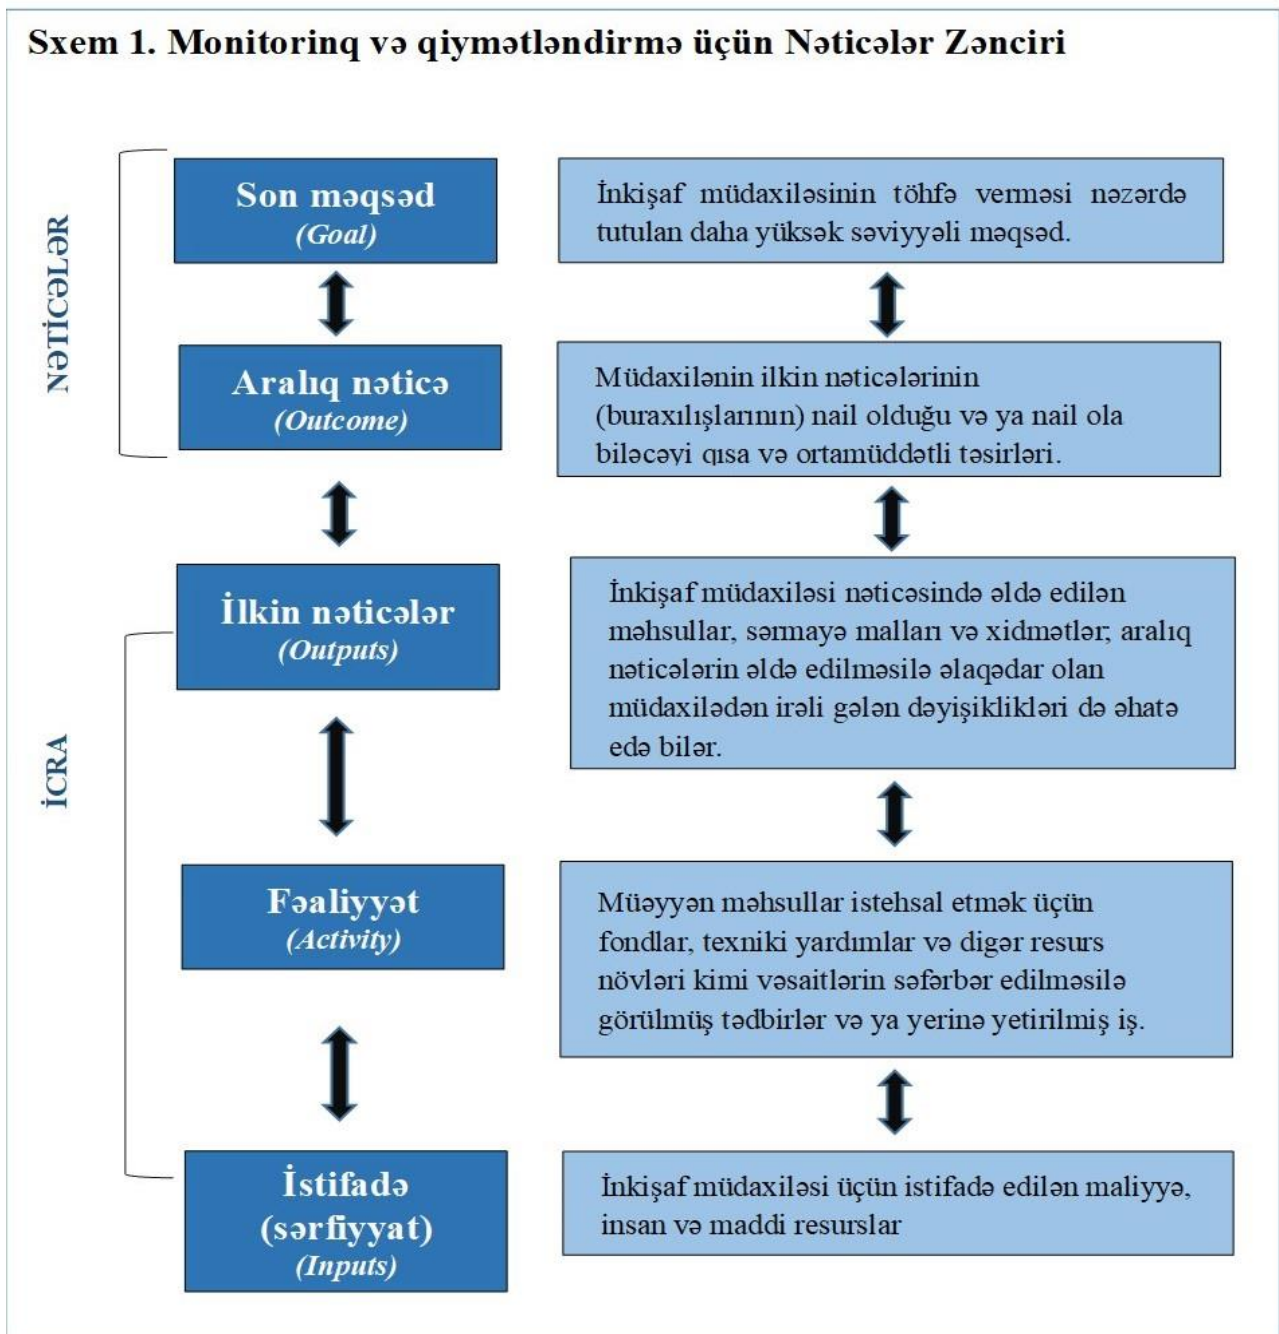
Sxem 1. Monitorinq və qiymətləndirmə üçün Nəticələr Zənciri

NƏTİCƏLƏR

Son məqsəd
(Goal)

İnkişaf müdaxiləsinin töhfə verməsi nəzərdə tutulan daha yüksək səviyyəli məqsəd.

Aralıq nəticə
(Outcome)

Müdaxilənin ilkin nəticələrinin (buraxılışlarının) nail olduğu və ya nail ola biləcəyi qısa və ortamüddətli təsirləri.

İCRA

İlkin nəticələr
(Outputs)

İnkişaf müdaxiləsi nəticəsində əldə edilən məhsullar, sərmayə malları və xidmətlər, aralıq nəticələrin əldə edilməsilə əlaqədar olan müdaxilədən irəli gələn dəyişiklikləri də əhatə edə bilər.

Fəaliyyət
(Activity)

Müəyyən məhsullar istehsal etmək üçün fondlar, texniki yardımlar və digər resurs növləri kimi vəsaitlərin səfərbər edilməsilə görülmüş tədbirlər və ya yerinə yetirilmiş iş.

İstifadə
(sərfiyyat)
(Inputs)

İnkişaf müdaxiləsi üçün istifadə edilən maliyyə, insan və maddi resurslar